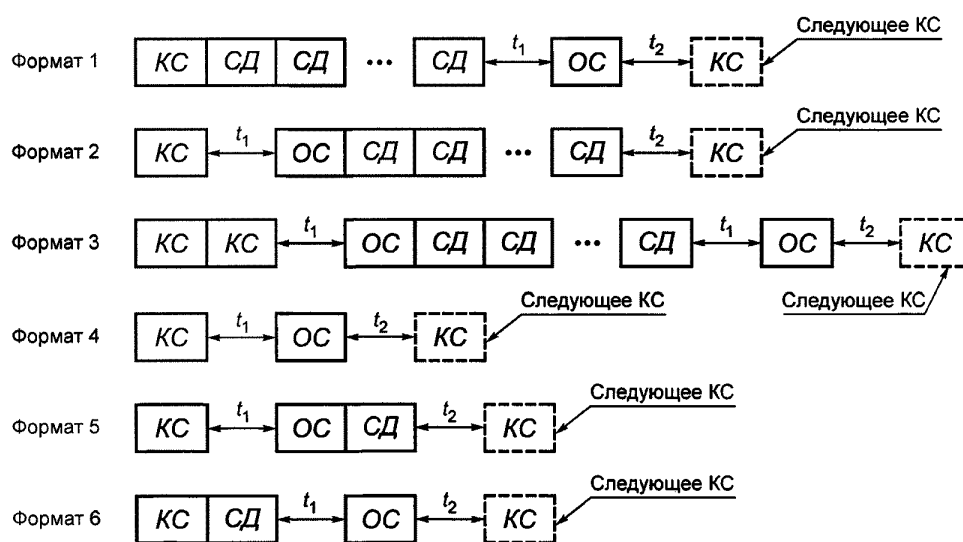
Формат 1 КС СД СД ••• СД $t_1$ ОС $t_2$ КС Следующее КС

Формат 2 КС $t_1$ ОС СД СД ••• СД $t_2$ КС Следующее КС

Формат 3 КС КС $t_1$ ОС СД СД ••• СД $t_1$ ОС $t_2$ КС Следующее КС

Формат 4 КС $t_1$ ОС $t_2$ КС Следующее КС

Формат 5 КС $t_1$ ОС СД $t_2$ КС Следующее КС

Формат 6 КС СД $t_1$ ОС $t_2$ КС Следующее КС